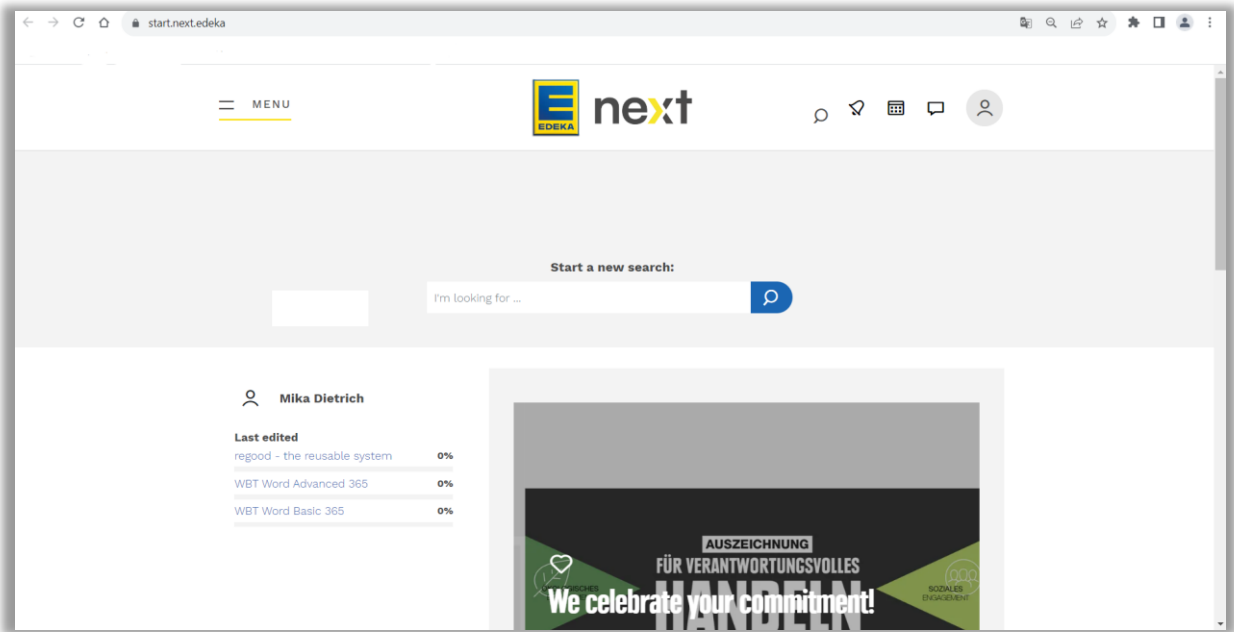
start.next.edeka

MENU

EDEKA next

Start a new search:

I'm looking for ...

Mika Dietrich

Last edited

regood - the reusable system 0%

WBT Word Advanced 365 0%

WBT Word Basic 365 0%

AUSZEICHNUNG

FÜR VERANTWORTUNGSVOLLES

HANDELN

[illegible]ISCHES

SOZIALES ENGAGEMENT

We celebrate your commitment!